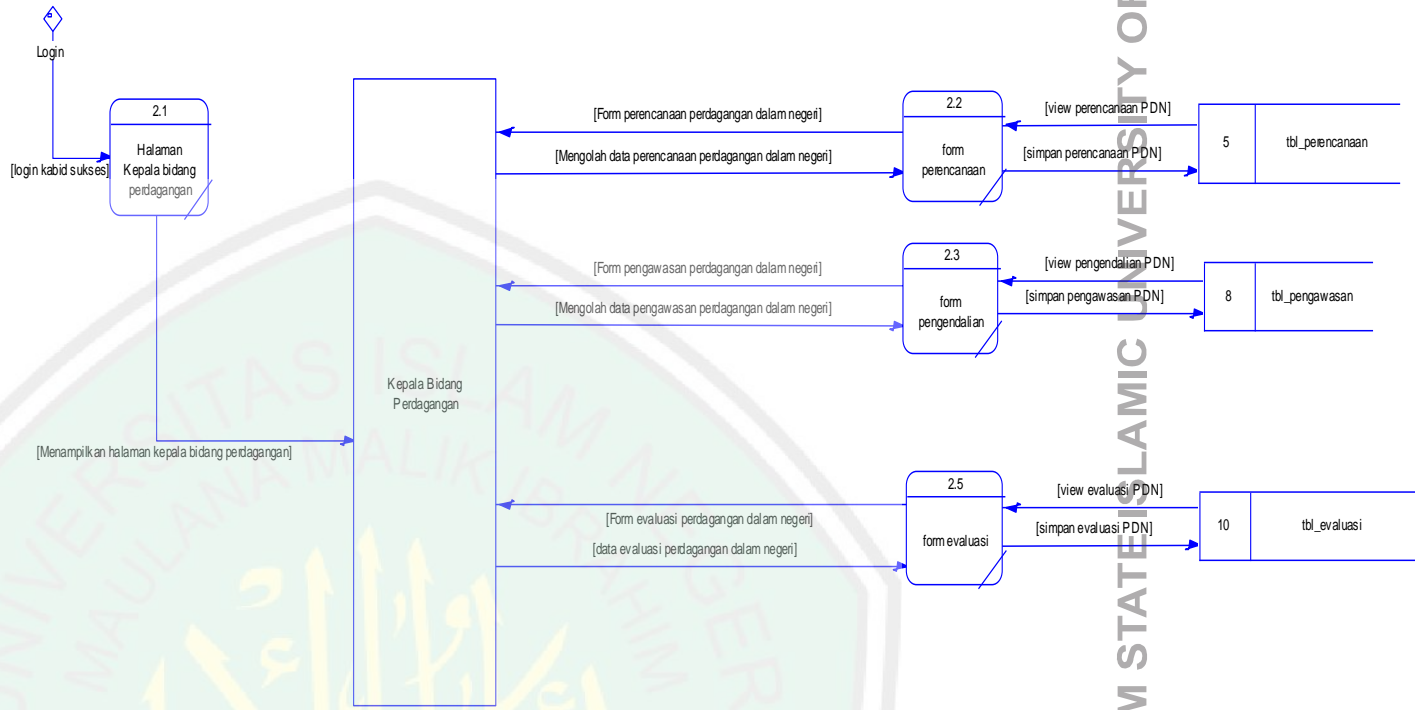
Login

2.1
Halaman Kepala bidang perdagangan

[login kabid sukses]

Kepala Bidang Perdagangan

[Menampilkan halaman kepala bidang perdagangan]

[Form perencanaan perdagangan dalam negeri]
[Mengolah data perencanaan perdagangan dalam negeri]

2.2
form perencanaan

[view perencanaan PDN]
[simpan perencanaan PDN]

| 5 | tbl_perencanaan |
|---|---|

[Form pengawasan perdagangan dalam negeri]
[Mengolah data pengawasan perdagangan dalam negeri]

2.3
form pengendalian

[view pengendalian PDN]
[simpan pengawasan PDN]

| 8 | tbl_pengawasan |
|---|---|

[Form evaluasi perdagangan dalam negeri]
[data evaluasi perdagangan dalam negeri]

2.5
form evaluasi

[view evaluasi PDN]
[simpan evaluasi PDN]

| 10 | tbl_evaluasi |
|---|---|

UNIVERSITAS ISLAM NEGERI MAULANA MALIK IBRAHIM
M STATE ISLAMIC UNIVERSITY OF